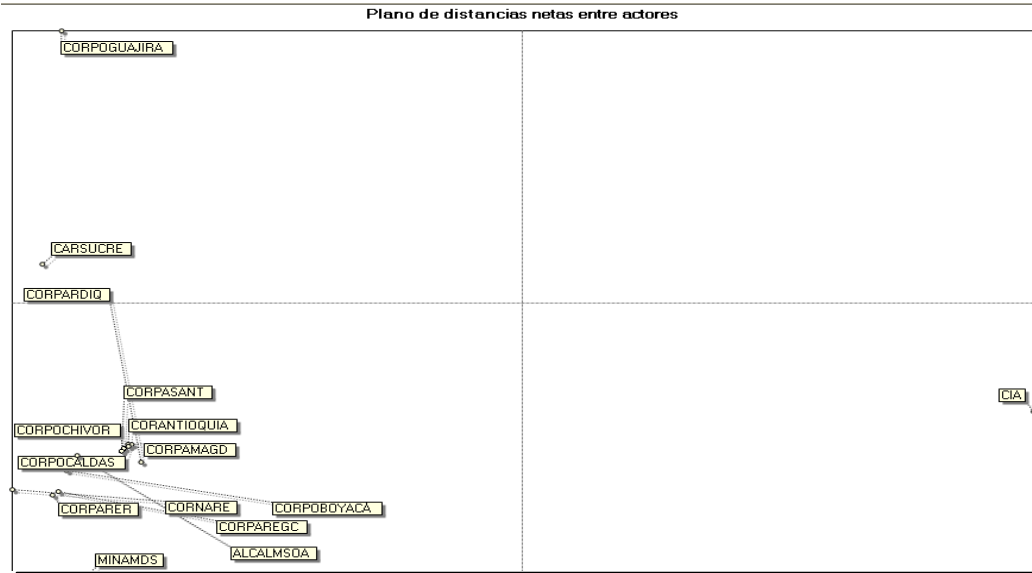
Plano de distancias netas entre actores

CORPOGUAJIRA

CARSUCRE

CORPARDIQ

CORPASANT

CORANTIOQUIA

CORPOCHIVOR

CORPAMAGD

CORPOCALDAS

CORPARER

CORNARE

CORPOBOYACA

CORPAREGC

ALCALMSOA

MINAMDS

CIA